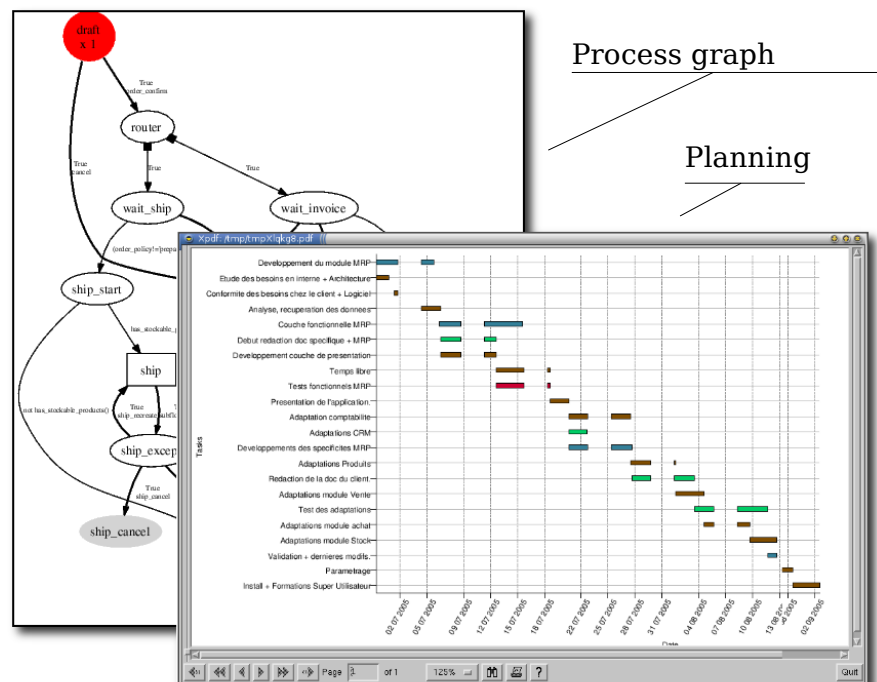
draft
x 1

True
order_confirm

router

True
cancel

True

True

wait_ship

wait_invoice

(order_policy!=)prepa

ship_start

has_stockable_p

ship

not has_stockable_products()

True
ship_except

True
ship_cancel

ship_excep

ship_cancel

Process graph

Planning

Xpdf: /tmp/tmpXiqkg8.pdf

Developpement du module MRP
Etude des besoins en interne + Architecture
Conformite des besoins chez le client + Logiciel
Analyse, recuperation des donnees
Couche fonctionnelle MRP
Debut redaction doc specifique + MRP
Developpement couche de presentation
Temps libre
Tests fonctionnels MRP
Presentation de l'application
Adaptation comptabilite
Adaptations CRM
Developpements des specificites MRP
Adaptations Produits
Redaction de la doc du client
Adaptations module Vente
Test des adaptations
Adaptations module achat
Adaptations module Stock
Validation + dernieres modifs.
Parametrage
Install + Formations Super Utilisateur

Tasks

02 07 2005
05 07 2005
09 07 2005
12 07 2005
15 07 2005
18 07 2005
22 07 2005
25 07 2005
28 07 2005
31 07 2005
04 08 2005
07 08 2005
10 08 2005
13 08 2005
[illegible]
02 09 2005

Date

Page 1 of 1 125% Quit